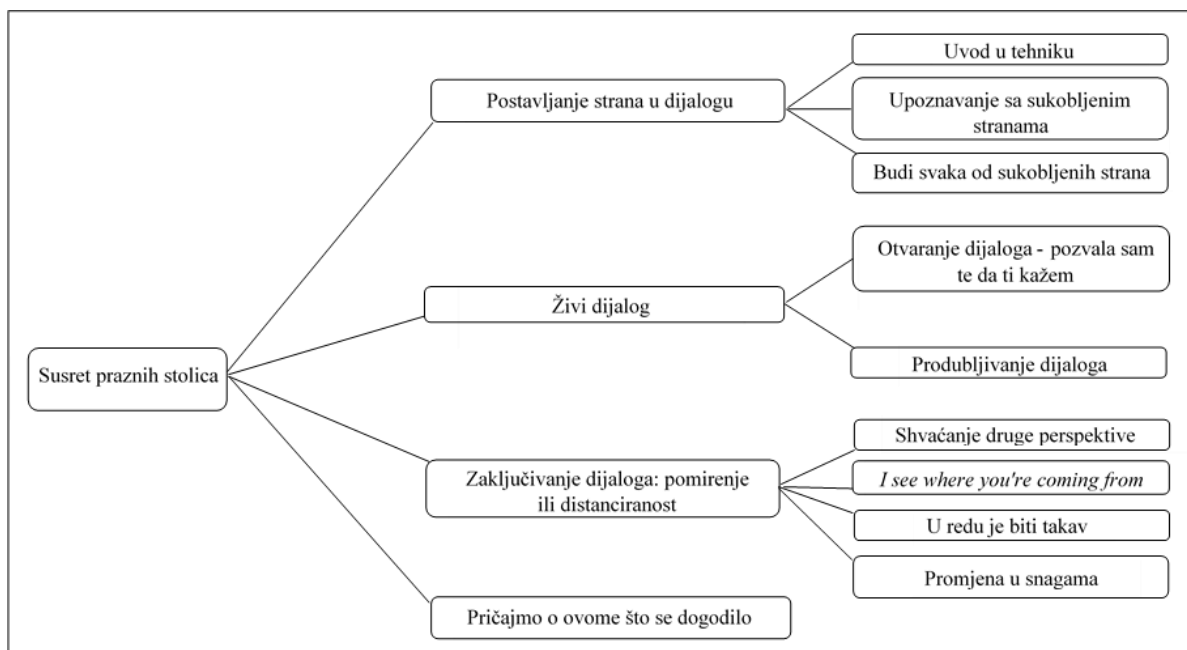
Susret praznih stolica

Postavljanje strana u dijalogu

Uvod u tehniku

Upoznavanje sa sukobljenim stranama

Budi svaka od sukobljenih strana

Živi dijalog

Otvaranje dijaloga - pozvala sam te da ti kažem

Produbljivanje dijaloga

Zaključivanje dijaloga: pomirenje ili distanciranost

Shvaćanje druge perspektive

I see where you're coming from

U redu je biti takav

Promjena u snagama

Pričajmo o ovome što se dogodilo